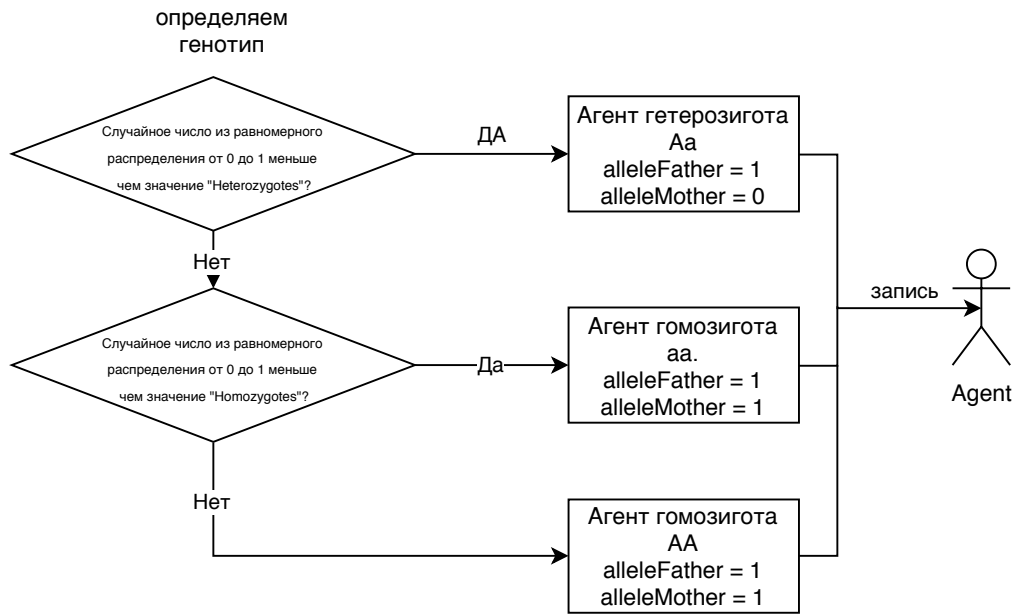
определяем генотип

Случайное число из равномерного распределения от 0 до 1 меньше чем значение "Heterozygotes"?

ДА

Агент гетерозигота
Aa
alleleFather = 1
alleleMother = 0

Нет

Случайное число из равномерного распределения от 0 до 1 меньше чем значение "Homozygotes"?

Да

Агент гомозигота
aa.
alleleFather = 1
alleleMother = 1

запись

Agent

Нет

Агент гомозигота
AA
alleleFather = 1
alleleMother = 1